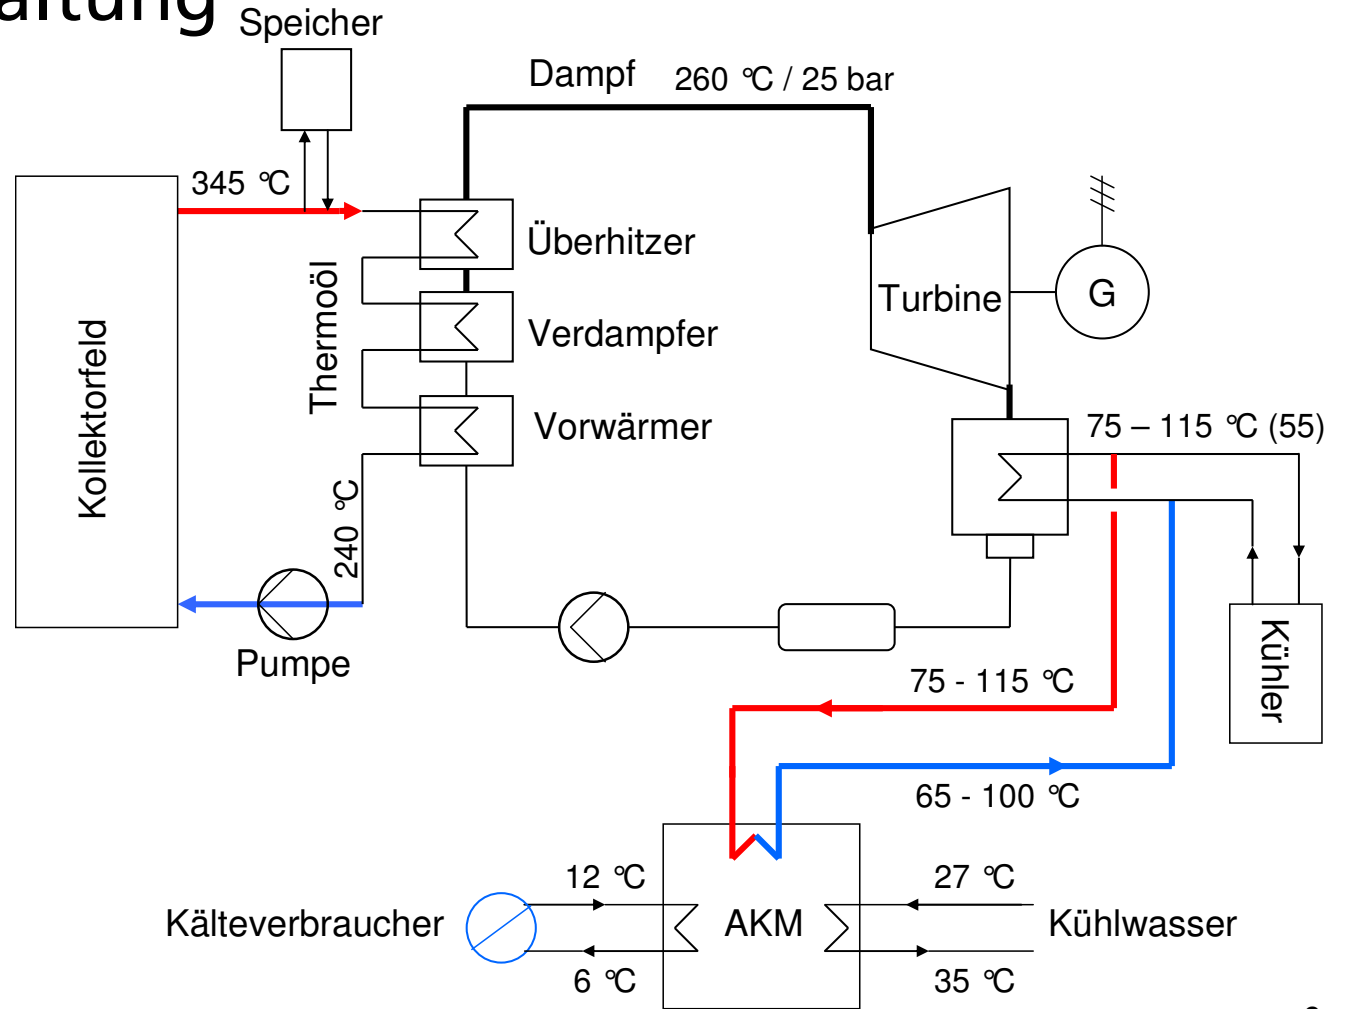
altung
Speicher
Dampf 260 °C / 25 bar
345 °C
Kollektorfeld
Thermoöl
Überhitzer
Verdampfer
Vorwärmer
Turbine
G
75 – 115 °C (55)
240 °C
Pumpe
Kühler
75 - 115 °C
65 - 100 °C
12 °C
27 °C
Kälteverbraucher
AKM
Kühlwasser
6 °C
35 °C